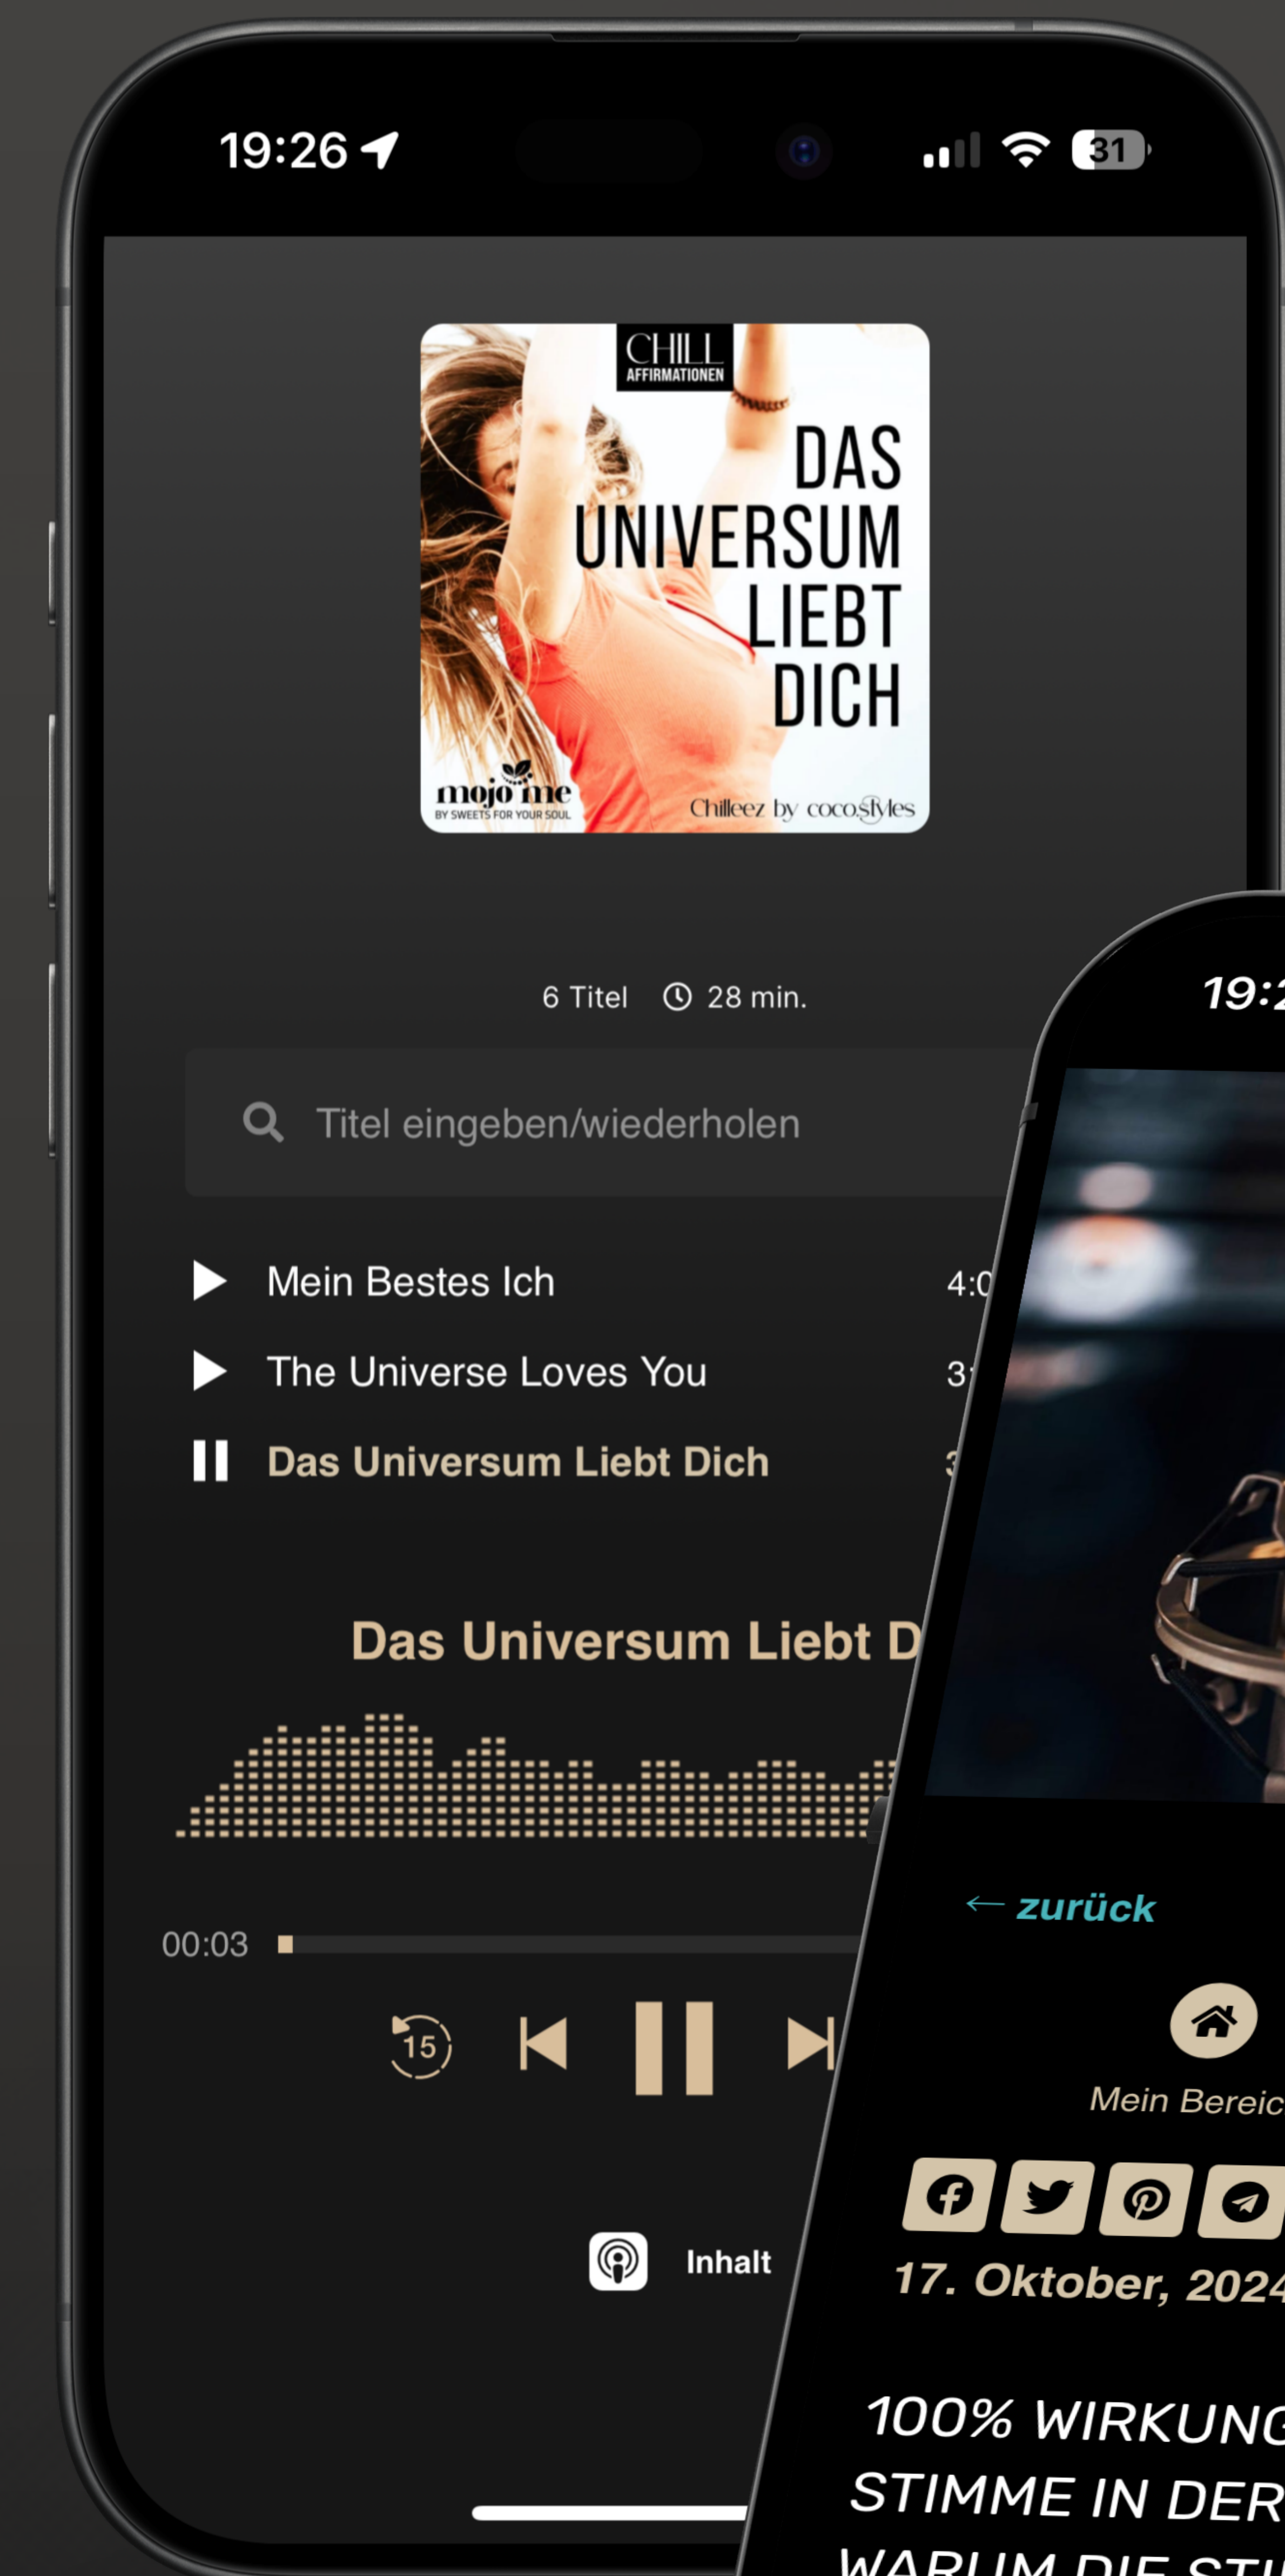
19:26

31

CHILL AFFIRMATIONEN

DAS UNIVERSUM LIEBT DICH

mojo me BY SWEETS FOR YOUR SOUL

Chilleez by cocostyles

6 Titel 28 min.

Titel eingeben/wiederholen

Mein Bestes Ich 4:0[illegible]

The Universe Loves You 3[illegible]

Das Universum Liebt Dich 3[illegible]

Das Universum Liebt D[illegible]

00:03

15

Inhalt

19:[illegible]

← zurück

Mein Bereic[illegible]

17. Oktober, 2024

100% WIRKUNG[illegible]
STIMME IN DER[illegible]
WARUM DIE STI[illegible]